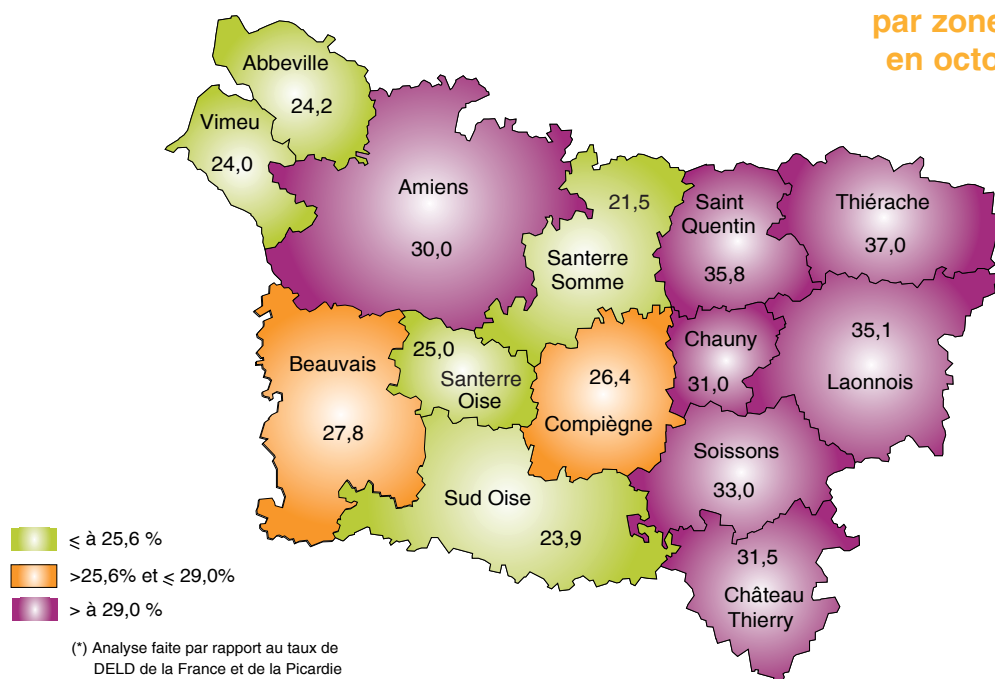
par zone
en octo

Abbeville
24,2
Vimeu
24,0
Amiens
30,0
21,5
Santerre
Somme
Saint
Quentin
35,8
Thiérache
37,0
Beauvais
27,8
25,0
Santerre
Oise
26,4
Compiègne
Chauny
31,0
35,1
Laonnois
Soissons
33,0
Sud Oise
23,9
31,5
Château
Thierry

$\leqslant$ à 25,6 %
>25,6% et $\leqslant$ 29,0%
> à 29,0 %

(*) Analyse faite par rapport au taux de DELD de la France et de la Picardie